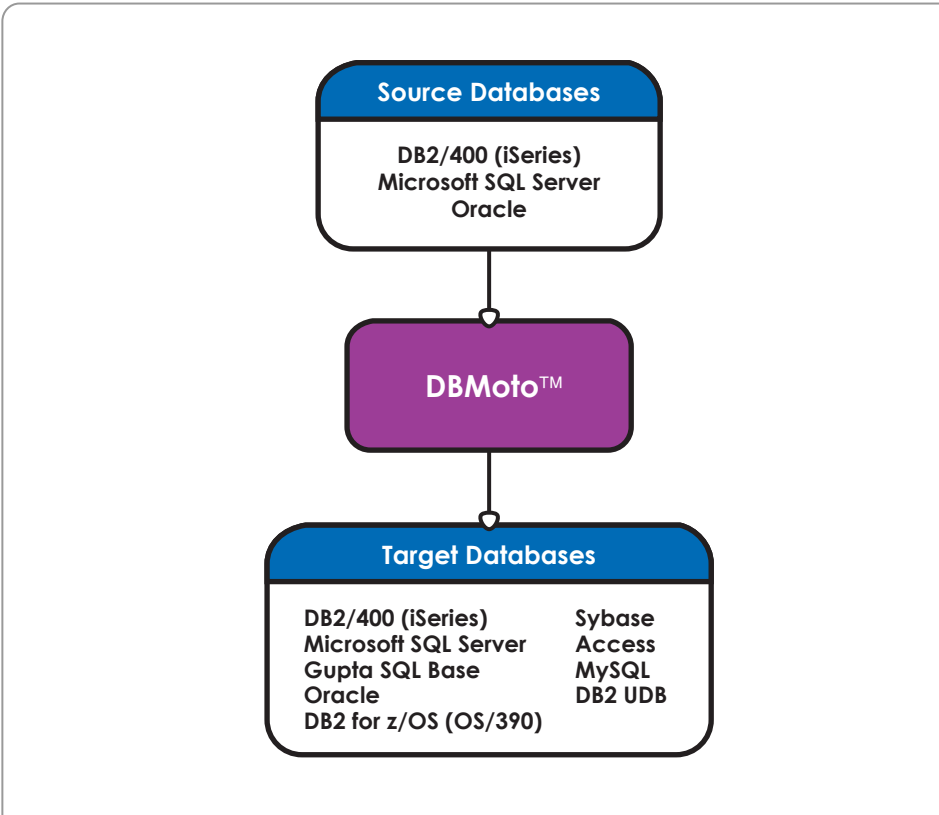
Source Databases

DB2/400 (iSeries)
Microsoft SQL Server
Oracle

DBMoto™

Target Databases

DB2/400 (iSeries)
Microsoft SQL Server
Gupta SQL Base
Oracle
DB2 for z/OS (OS/390)

Sybase
Access
MySQL
DB2 UDB